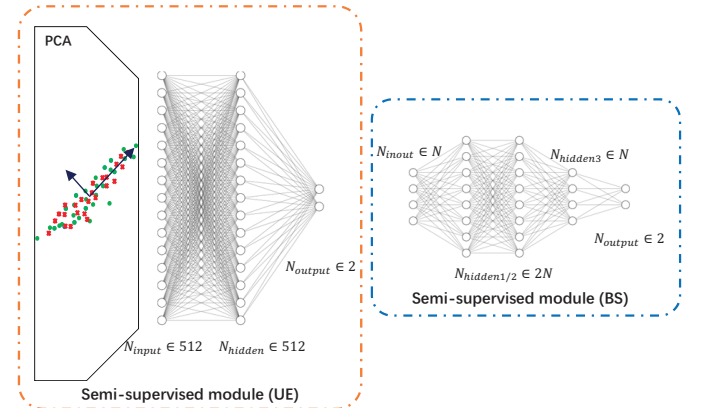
PCA

$N_{output} \in 2$

$N_{input} \in 512$

$N_{hidden} \in 512$

Semi-supervised module (UE)

$N_{inout} \in N$

$N_{hidden3} \in N$

$N_{output} \in 2$

$N_{hidden1/2} \in 2N$

Semi-supervised module (BS)